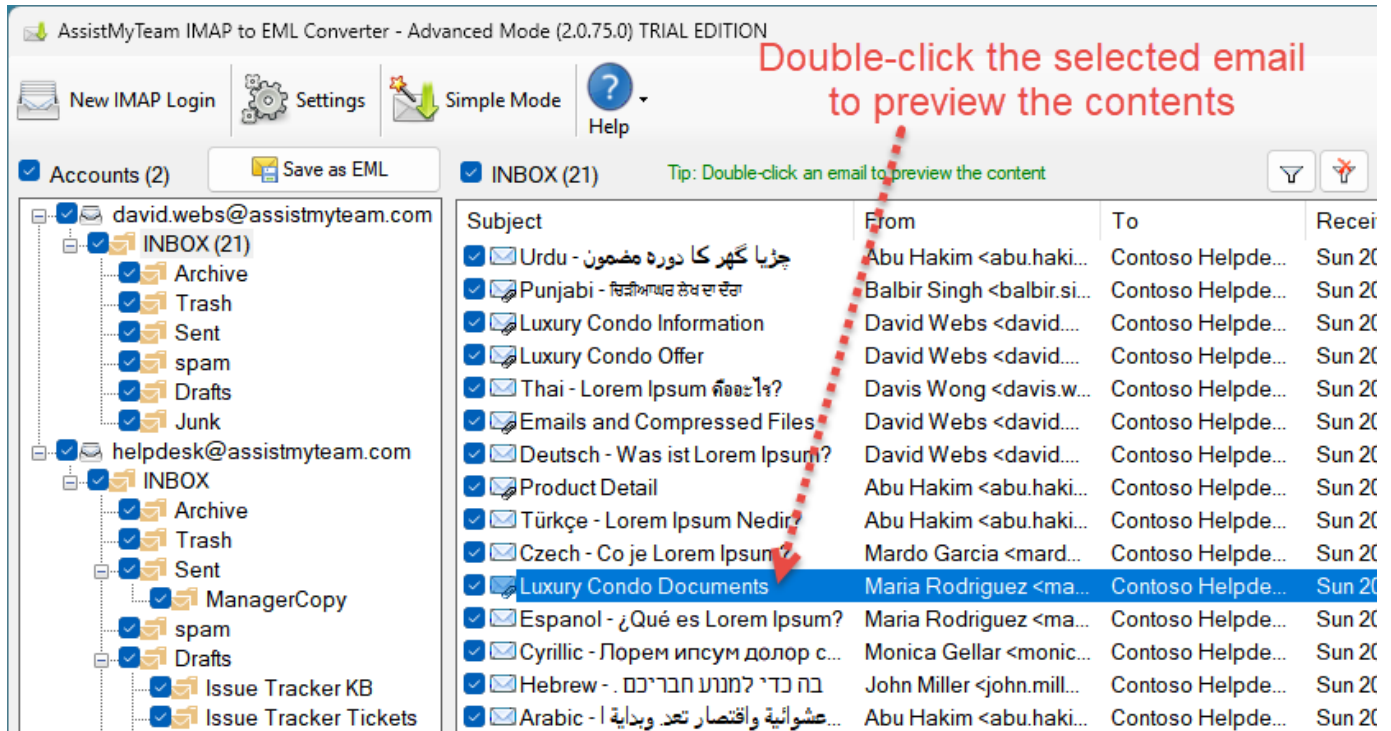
AssistMyTeam IMAP to EML Converter - Advanced Mode (2.0.75.0) TRIAL EDITION

New IMAP Login
Settings
Simple Mode
Help

Double-click the selected email to preview the contents

Accounts (2)
Save as EML

david.webs@assistmyteam.com
INBOX (21)
Archive
Trash
Sent
spam
Drafts
Junk
helpdesk@assistmyteam.com
INBOX
Archive
Trash
Sent
ManagerCopy
spam
Drafts
Issue Tracker KB
Issue Tracker Tickets

INBOX (21)
Tip: Double-click an email to preview the content

| Subject | From | To | Recei |
|---|---|---|---|
| Urdu - چڑیا گھر کا دورہ مضمون | Abu Hakim <abu.haki... | Contoso Helpde... | Sun 20 |
| Punjabi - ਚਿੜੀਆਘਰ ਲੇਖ ਦਾ ਦੌਰਾ | Balbir Singh <balbir.si... | Contoso Helpde... | Sun 20 |
| Luxury Condo Information | David Webs <david.... | Contoso Helpde... | Sun 20 |
| Luxury Condo Offer | David Webs <david.... | Contoso Helpde... | Sun 20 |
| Thai - Lorem Ipsum คืออะไร? | Davis Wong <davis.w... | Contoso Helpde... | Sun 20 |
| Emails and Compressed Files | David Webs <david.... | Contoso Helpde... | Sun 20 |
| Deutsch - Was ist Lorem Ipsum? | David Webs <david.... | Contoso Helpde... | Sun 20 |
| Product Detail | Abu Hakim <abu.haki... | Contoso Helpde... | Sun 20 |
| Türkçe - Lorem Ipsum Nedir? | Abu Hakim <abu.haki... | Contoso Helpde... | Sun 20 |
| Czech - Co je Lorem Ipsum? | Mardo Garcia <mard... | Contoso Helpde... | Sun 20 |
| Luxury Condo Documents | Maria Rodriguez <ma... | Contoso Helpde... | Sun 20 |
| Espanol - ¿Qué es Lorem Ipsum? | Maria Rodriguez <ma... | Contoso Helpde... | Sun 20 |
| Cyrillic - Лорем ипсум долор с... | Monica Gellar <monic... | Contoso Helpde... | Sun 20 |
| Hebrew - . בה כדי למנוע חבריכם | John Miller <john.mill... | Contoso Helpde... | Sun 20 |
| Arabic - عشوائية واقتصار تعد. وبداية ا | Abu Hakim <abu.haki... | Contoso Helpde... | Sun 20 |